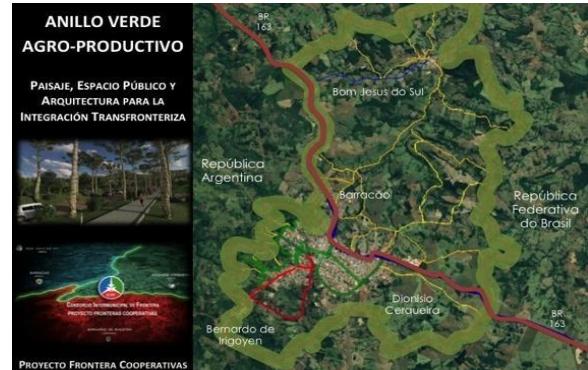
ANILLO VERDE
AGRO-PRODUCTIVO

PAISAJE, ESPACIO PÚBLICO Y ARQUITECTURA PARA LA INTEGRACIÓN TRANSFRONTERIZA

CONSORCIO INTERMUNICIPAL DE FRONTERA
PROYECTO FRONTERAS COOPERATIVAS

PROYECTO FRONTERA COOPERATIVAS

BR 163

Bom Jesus do Sul

República Argentina

Barracão

República Federativa do Brasil

Bernardo de Irigoyen

Dionísio Cerqueira

BR 163